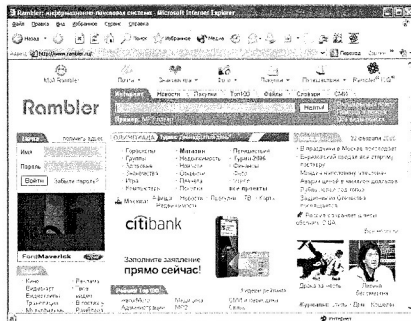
Rambler: информационно-поисковая система - Microsoft Internet Explorer

Файл Правка Вид Избранное Сервис Справка

Назад Поиск Избранное Медиа

Адрес http://www.rambler.ru/ Переход Ссылки

Мой Rambler Почта Знакомства Погода Покупки Путешествия Rambler ICQ

Rambler

Интернет Новости Покупки Top100 Файлы Словари СМИ

Найти!

Пример: МП3 плеер

Почта Почтовый ящик

Имя

Пароль

Войти Забыли пароль?

Горячие

Горячие Магазин Путешествия

Группы Недвижимость Туры 2006

Знакомства Машины Финансы

Знакомства Объявления Авто

Игры Работа Гороскоп

Компьютеры Все проекты

Москва Афиша Новости Погода ТВ Мой город

Недвижимость

citibank

Заполните заявление

прямо сейчас!

22 февраля 2006

В праздники в Москве похолодает

Ford Maverick

Кино Рестораны

Интернет